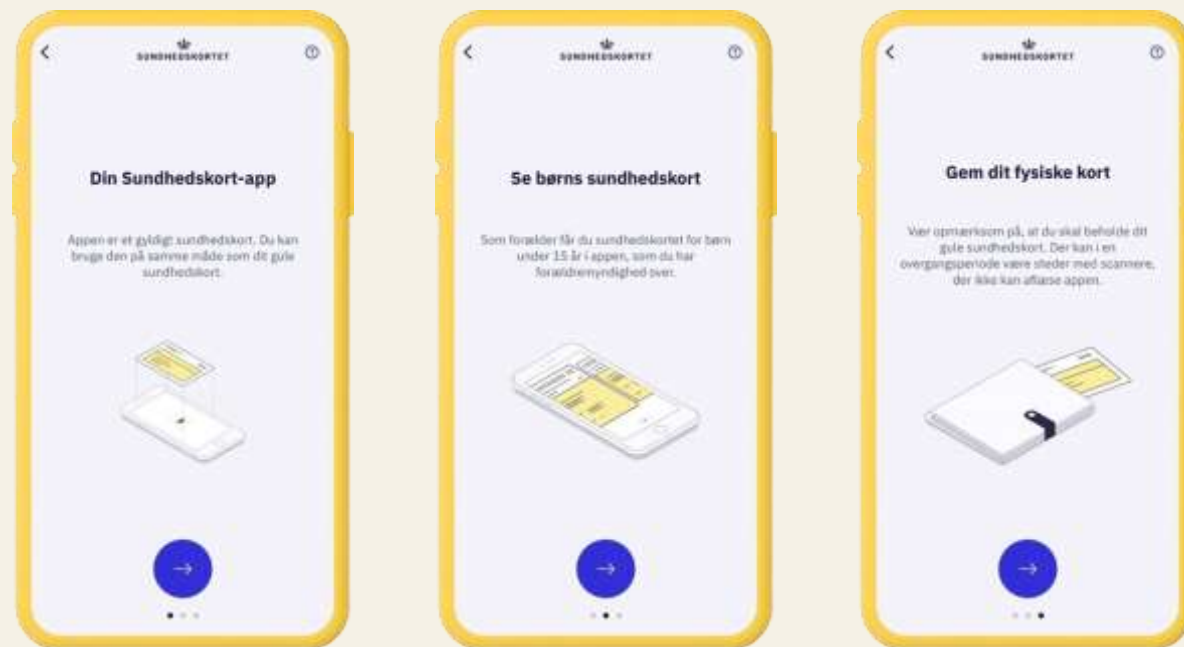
SUNDHEDSKORTET

Din Sundhedskort-app

Appen er et gyldigt sundhedskort. Du kan bruge den på samme måde som dit gule sundhedskort.

SUNDHEDSKORTET

Se børns sundhedskort

Som forælder får du sundhedskortet for børn under 15 år i appen, som du har forældremyndighed over.

SUNDHEDSKORTET

Gem dit fysiske kort

Vær opmærksom på, at du skal beholde dit gule sundhedskort. Der kan i en overgangsperiode være steder med scannere, der ikke kan aflæse appen.